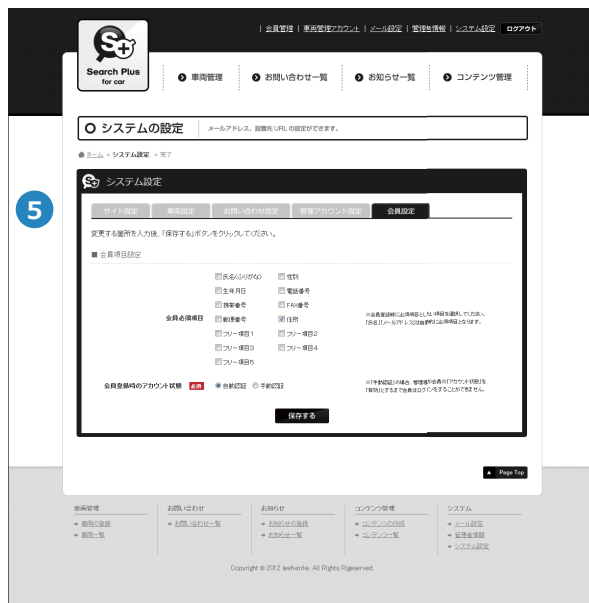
| 会員管理 | 車両管理アカウント | メール設定 | 管理者情報 | システム設定 | ログアウト

Search Plus for car

車両管理　お問い合わせ一覧　お知らせ一覧　コンテンツ管理

システムの設定　メールアドレス、設置先URLの設定ができます。

ホーム » システム設定 » 完了

5

システム設定

サイト設定　車両設定　お問い合わせ設定　管理アカウント設定　会員設定

変更する箇所を入力後、「保存する」ボタンをクリックしてください。

■ 会員項目設定

| | | |
|---|---|---|
| 会員必須項目 | 氏名(ふりがな)　性別<br>生年月日　電話番号<br>携帯番号　FAX番号<br>郵便番号　住所<br>フリー項目1　フリー項目2<br>フリー項目3　フリー項目4<br>フリー項目5 | ※会員登録時に必須項目とする項目を選択してください。「氏名」「メールアドレス」は自動的に必須項目となります。 |
| 会員登録時のアカウント状態 必須 | 自動認証　手動認証 | ※「手動認証」の場合、管理者が会員の「アカウント状態」を「有効」とするまで会員はログインをすることができません。 |

保存する

Page Top

車両管理
» 車両の登録
» 車両一覧

お問い合わせ
» お問い合わせ一覧

お知らせ
» お知らせの登録
» お知らせ一覧

コンテンツ管理
» コンテンツの作成
» コンテンツ一覧

システム
» メール設定
» 管理者情報
» システム設定

Copyright © 2012 leafworks. All Rights Rigeserved.